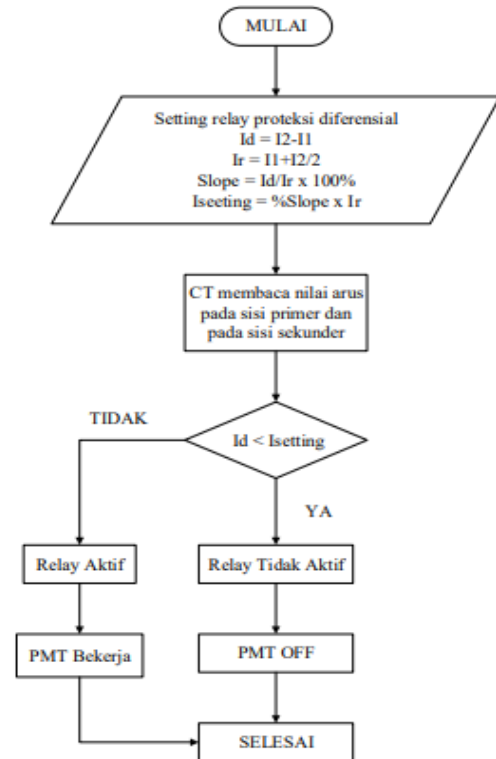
MULAI

Setting relay proteksi diferensial
Id = I2-I1
Ir = I1+I2/2
Slope = Id/Ir x 100%
Iseeting = %Slope x Ir

CT membaca nilai arus pada sisi primer dan pada sisi sekunder

TIDAK

Id < Isetting

YA

Relay Aktif

Relay Tidak Aktif

PMT Bekerja

PMT OFF

SELESAI